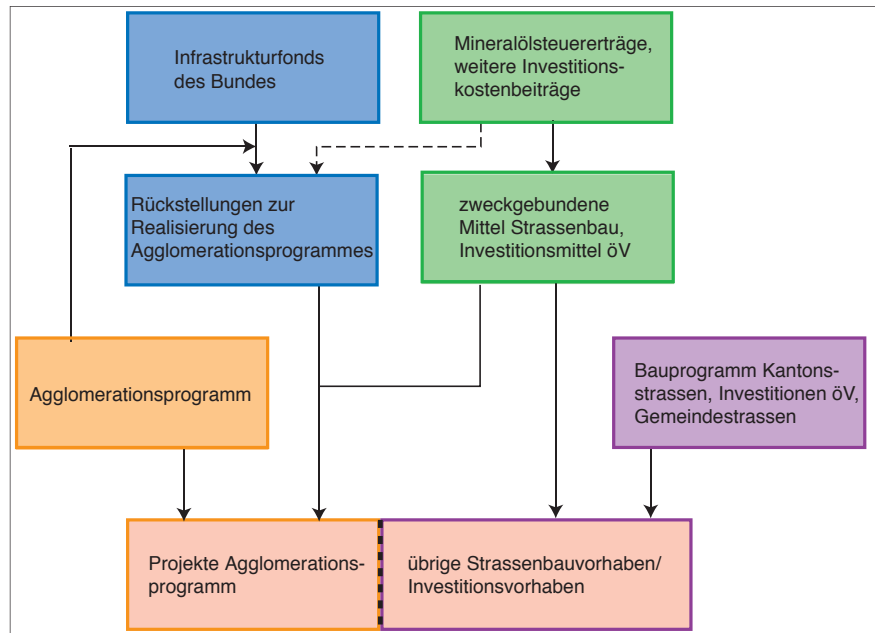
Infrastrukturfonds des Bundes

Mineralölsteuererträge, weitere Investitionskostenbeiträge

Rückstellungen zur Realisierung des Agglomerationsprogrammes

zweckgebundene Mittel Strassenbau, Investitionsmittel öV

Agglomerationsprogramm

Bauprogramm Kantonsstrassen, Investitionen öV, Gemeindestrassen

Projekte Agglomerationsprogramm

übrige Strassenbauvorhaben/ Investitionsvorhaben